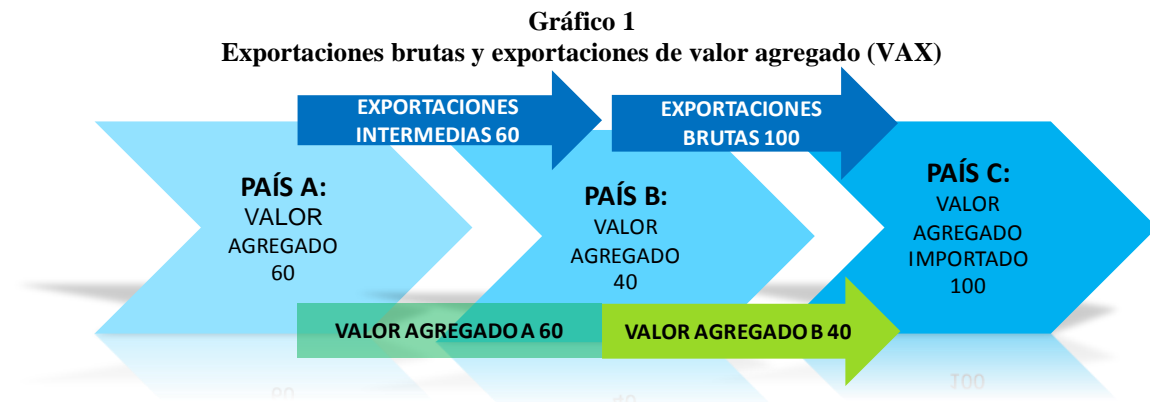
Gráfico 1
Exportaciones brutas y exportaciones de valor agregado (VAX)

EXPORTACIONES INTERMEDIAS 60

EXPORTACIONES BRUTAS 100

PAÍS A:
VALOR
AGREGADO
60

PAÍS B:
VALOR
AGREGADO
40

PAÍS C:
VALOR
AGREGADO
IMPORTADO
100

VALOR AGREGADO A 60

VALOR AGREGADO B 40